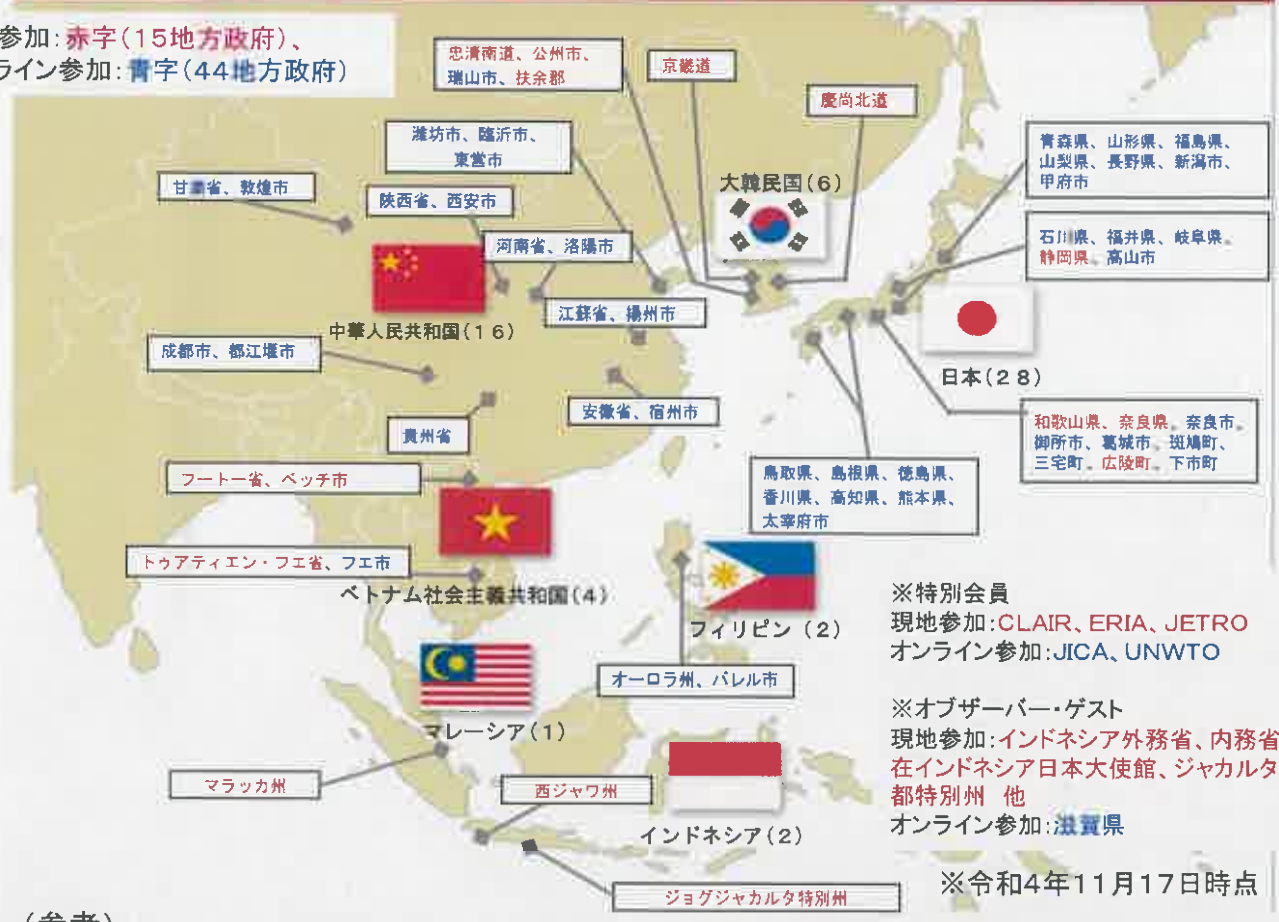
参加:赤字(15地方政府)、
ライン参加:青字(44地方政府)

忠清南道、公州市、瑞山市、扶余郡

京畿道

慶尚北道

濰坊市、臨沂市、東営市

甘粛省、敦煌市

陝西省、西安市

河南省、洛陽市

大韓民国(6)

青森県、山形県、福島県、山梨県、長野県、新潟市、甲府市

石川県、福井県、岐阜県、静岡県、高山市

中華人民共和国(16)

江蘇省、揚州市

成都市、都江堰市

日本(28)

安徽省、宿州市

貴州省

和歌山県、奈良県、奈良市、御所市、葛城市、斑鳩町、三宅町、広陵町、下市町

フートー省、ベッチ市

鳥取県、島根県、徳島県、香川県、高知県、熊本県、太宰府市

トゥアティエン・フエ省、フエ市

ベトナム社会主義共和国(4)

フィリピン(2)

※特別会員
現地参加:CLAIR、ERIA、JETRO
オンライン参加:JICA、UNWTO

オーロラ州、バレル市

マレーシア(1)

※オブザーバー・ゲスト
現地参加:インドネシア外務省、内務省
在インドネシア日本大使館、ジャカルタ都特別州 他
オンライン参加:滋賀県

マラッカ州

西ジャワ州

インドネシア(2)

ジョグジャカルタ特別州

※令和4年11月17日時点

(参考)